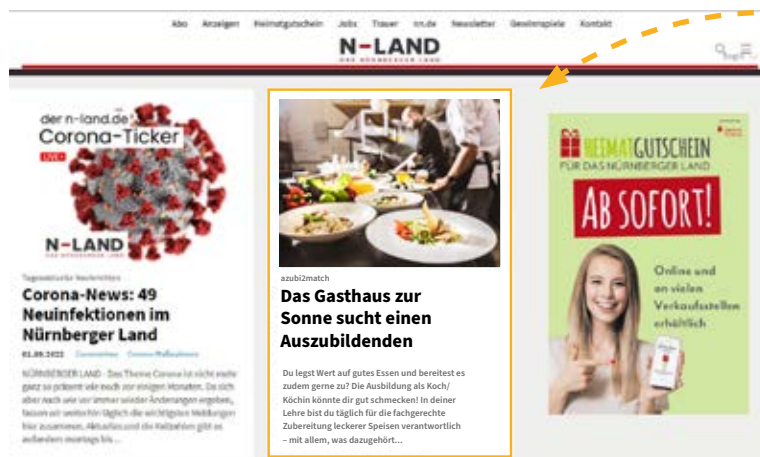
Abo Anzeigen Heimatgutschein Jobs Trauer nn.de Newsletter Gewinnspiele Kontakt

N-LAND
DAS NÜRNBERGER LAND

Login

der n-land.de Corona-Ticker
LIVE

N-LAND
DAS NÜRNBERGER LAND

Tagesaktuelle Nachrichten

Corona-News: 49 Neuinfektionen im Nürnberger Land

01.09.2022 Coronavirus Corona-Maßnahmen

NÜRNBERGER LAND - Das Thema Corona ist nicht mehr ganz so präsent wie noch vor einigen Monaten. Da sich aber nach wie vor immer wieder Änderungen ergeben, fassen wir weiterhin täglich die wichtigsten Meldungen hier zusammen. Aktuelles und die Fallzahlen gibt es außerdem montags bis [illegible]

azubi2match

Das Gasthaus zur Sonne sucht einen Auszubildenden

Du legst Wert auf gutes Essen und bereitest es zudem gerne zu? Die Ausbildung als Koch/ Köchin könnte dir gut schmecken! In deiner Lehre bist du täglich für die fachgerechte Zubereitung leckerer Speisen verantwortlich – mit allem, was dazugehört...

HEIMATGUTSCHEIN
FÜR DAS NÜRNBERGER LAND

AB SOFORT!

Online und an vielen Verkaufsstellen erhältlich